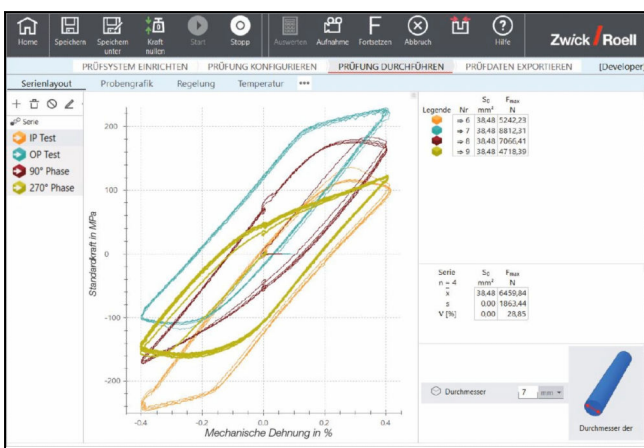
Home Speichern Speichern unter Kraft nullen Start Stopp Auswerten Aufnahme Fortsetzen Abbruch Hilfe

Zwick/Roell

PRÜFSYSTEM EINRICHTEN PRÜFUNG KONFIGURIEREN PRÜFUNG DURCHFÜHREN PRÜFDATEN EXPORTIEREN [Developer]

Serienlayout Probengrafik Regelung Temperatur •••

Serie

IP Test
OP Test
90° Phase
270° Phase

| Legende | Nr | $S_0$ mm² | $F_{Max}$ N |
|---|---|---|---|
| | ⇒ 6 | 38,48 | 5242,23 |
| | ⇒ 7 | 38,48 | 6812,31 |
| | ⇒ 8 | 38,48 | 7066,41 |
| | ⇒ 9 | 38,48 | 4718,39 |

| Serie n = 4 | $S_0$ mm² | $F_{Max}$ N |
|---|---|---|
| x̄ | 38,48 | 6459,84 |
| s | 0,00 | 1862,44 |
| ν [%] | 0,00 | 28,85 |

200
100
0
-100
-200
-0.4 -0.2 0.0 0.2 0.4

Standardkraft in MPa

Mechanische Dehnung in %

Durchmesser 7 mm

Durchmesser der